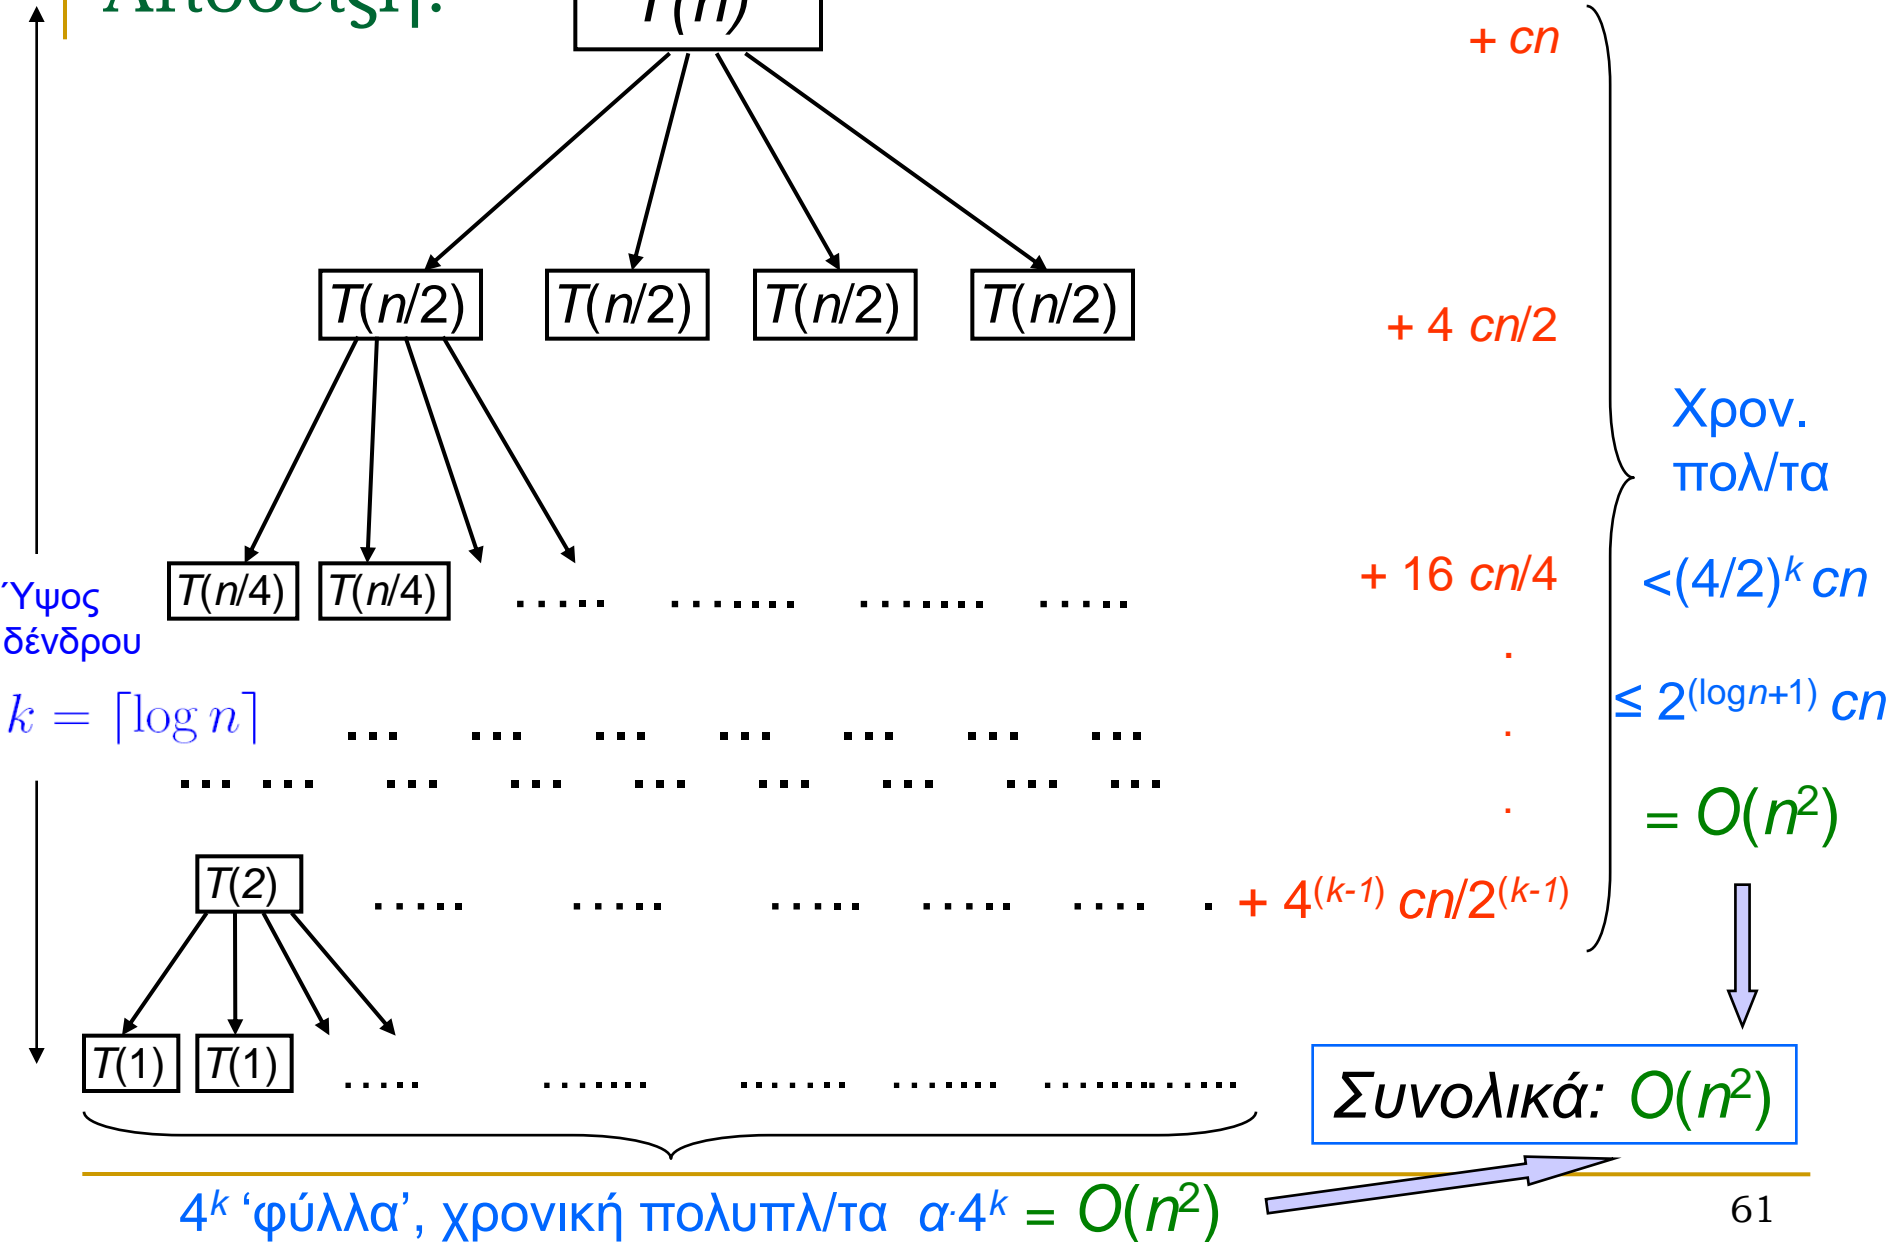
Απόδειξη:

$T(n)$

+ $cn$

$T(n/2)$ $T(n/2)$ $T(n/2)$ $T(n/2)$

+ 4 $cn/2$

Χρον. πολ/τα

$T(n/4)$ $T(n/4)$ ..... ........ ........ .....

+ 16 $cn/4$

$<(4/2)^k cn$

Ύψος δένδρου

$k = \lceil \log n \rceil$

$\leq 2^{(\log n+1)} cn$

$= O(n^2)$

$T(2)$ ..... ..... ..... ..... .... . + $4^{(k-1)} cn/2^{(k-1)}$

$T(1)$ $T(1)$ ..... ....... ....... ....... ..............

Συνολικά: $O(n^2)$

$4^k$ ‘φύλλα’, χρονική πολυπλ/τα $\alpha \cdot 4^k = O(n^2)$

61